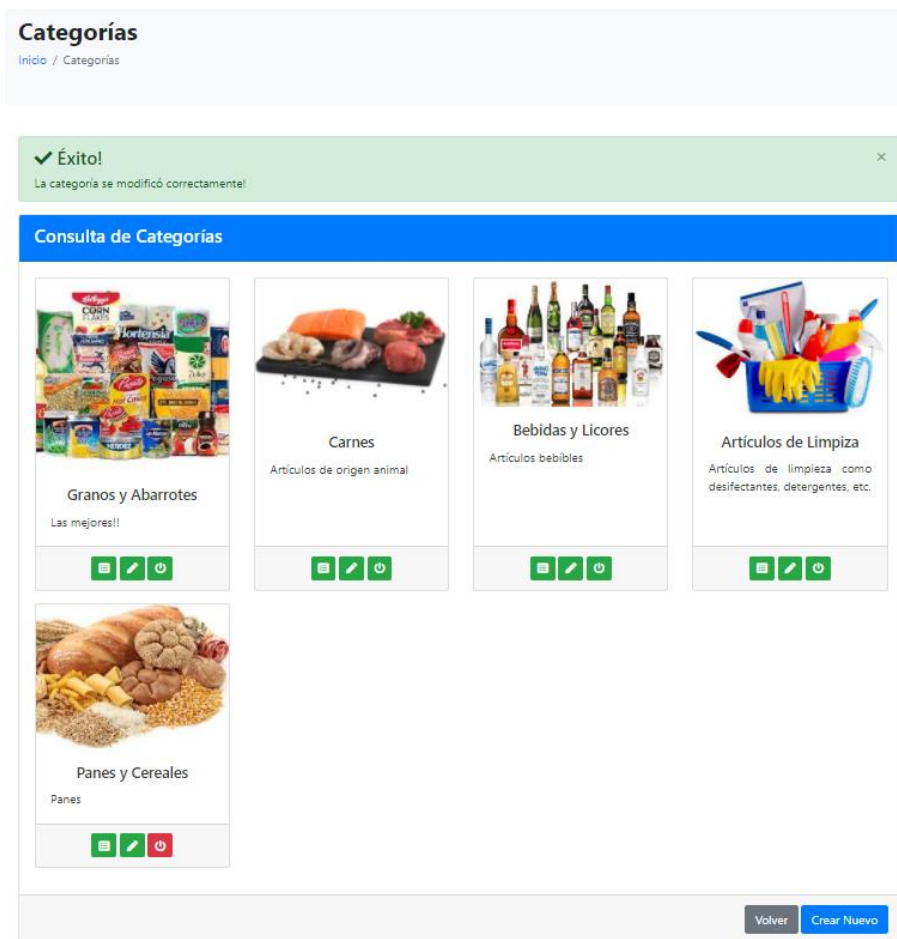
Categorías

Inicio / Categorías

✔ Éxito!

La categoría se modificó correctamente!

×

Consulta de Categorías

Granos y Abarrotes

Las mejores!!

Carnes

Artículos de origen animal

Bebidas y Licores

Artículos bebibles

Artículos de Limpiza

Artículos de limpieza como desifectantes, detergentes, etc.

Panes y Cereales

Panes

Volver

Crear Nuevo